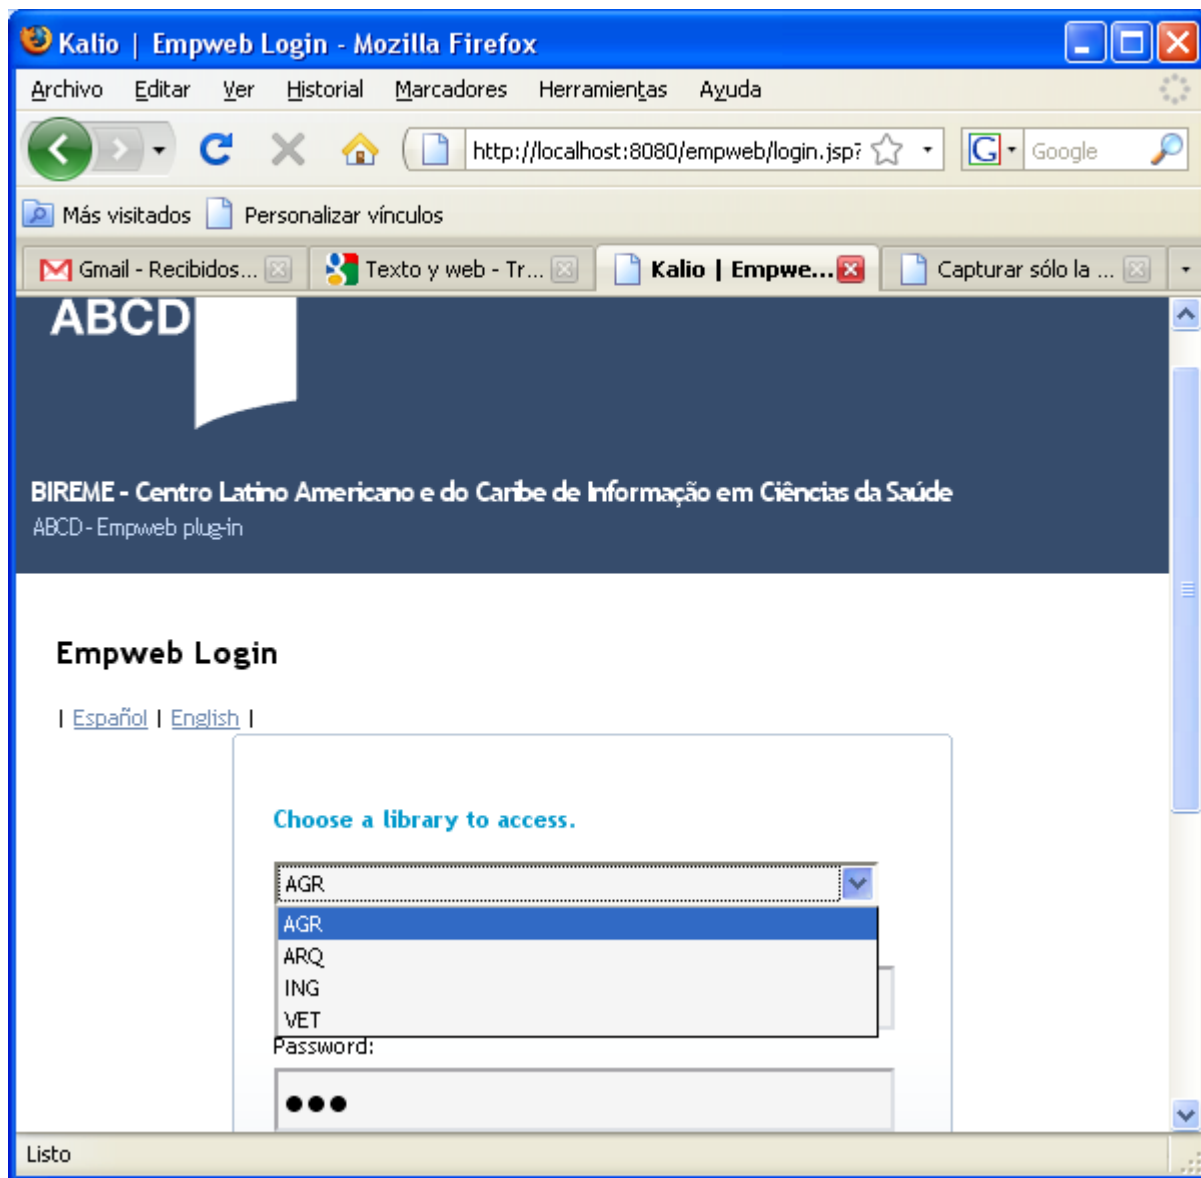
Kalio | Empweb Login - Mozilla Firefox

Archivo Editar Ver Historial Marcadores Herramientas Ayuda

http://localhost:8080/empweb/login.jsp?

Google

Más visitados Personalizar vínculos

Gmail - Recibidos... Texto y web - Tr... Kalio | Empwe... Capturar sólo la ...

ABCD

BIREME - Centro Latino Americano e do Caribe de Informação em Ciências da Saúde
ABCD - Empweb plug-in

Empweb Login

| Español | English |

Choose a library to access.

AGR

AGR
ARQ
ING
VET

Password:

●●●

Listo